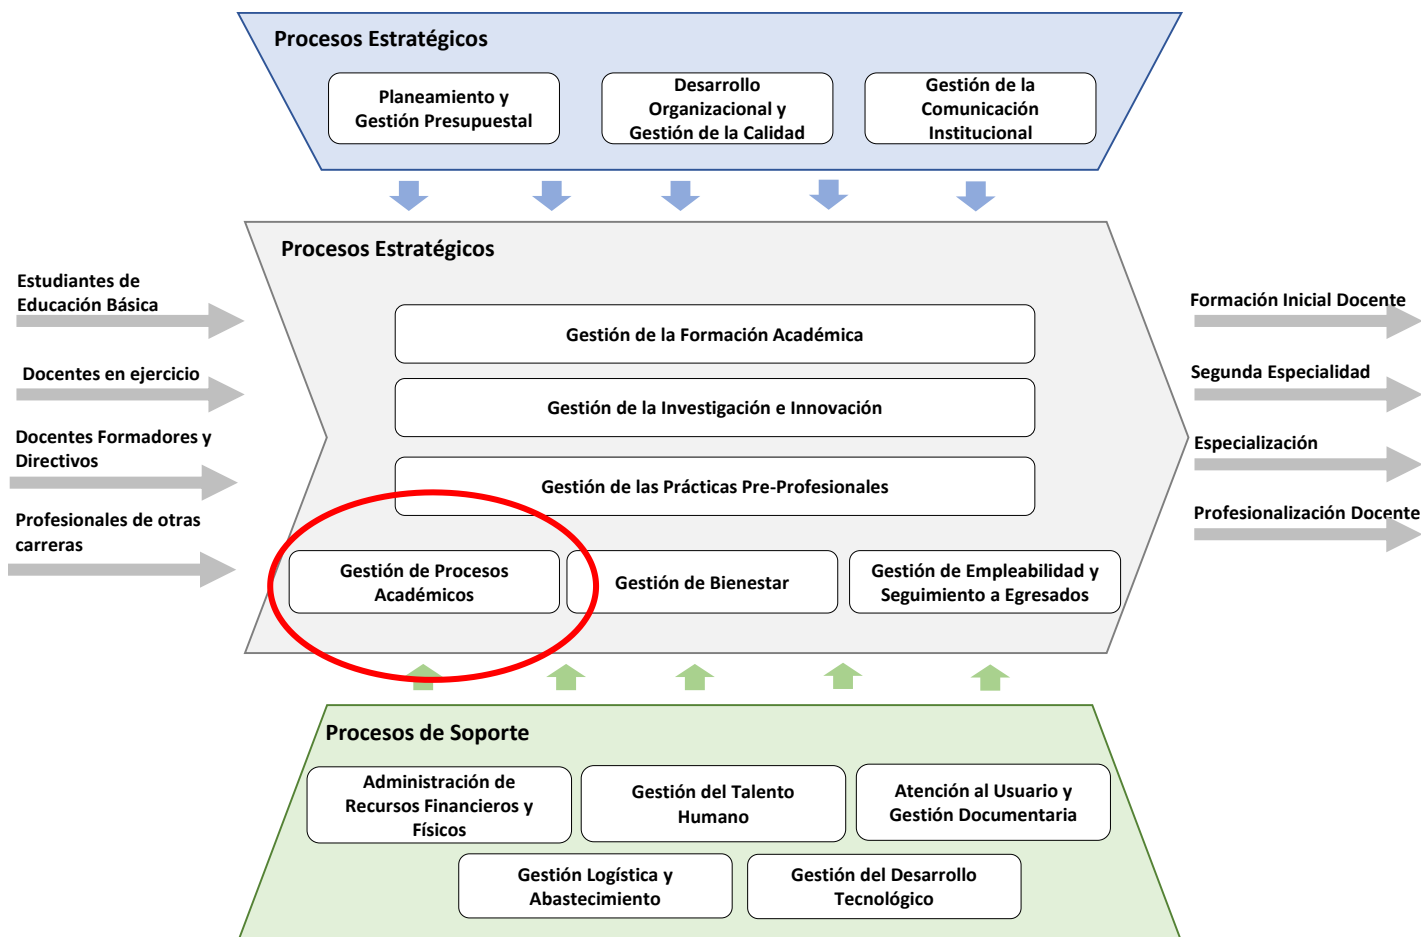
Procesos Estratégicos

Planeamiento y Gestión Presupuestal

Desarrollo Organizacional y Gestión de la Calidad

Gestión de la Comunicación Institucional

Procesos Estratégicos

Estudiantes de Educación Básica

Docentes en ejercicio

Docentes Formadores y Directivos

Profesionales de otras carreras

Gestión de la Formación Académica

Gestión de la Investigación e Innovación

Gestión de las Prácticas Pre-Profesionales

Gestión de Procesos Académicos

Gestión de Bienestar

Gestión de Empleabilidad y Seguimiento a Egresados

Formación Inicial Docente

Segunda Especialidad

Especialización

Profesionalización Docente

Procesos de Soporte

Administración de Recursos Financieros y Físicos

Gestión del Talento Humano

Atención al Usuario y Gestión Documentaria

Gestión Logística y Abastecimiento

Gestión del Desarrollo Tecnológico